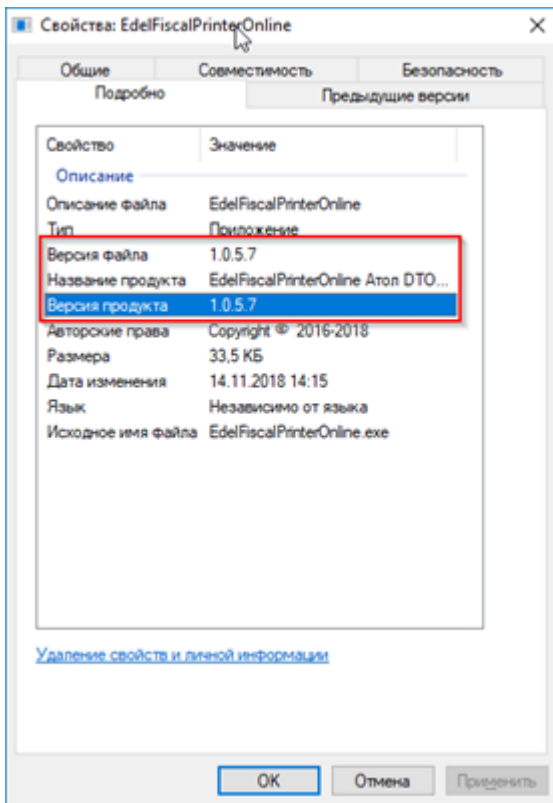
Свойства: EdelFiscalPrinterOnline

×

Общие | Совместимость | Безопасность
Подробно | Предыдущие версии

| Свойство | Значение |
|---|---|
| Описание | |
| Описание файла | EdelFiscalPrinterOnline |
| Тип | Приложение |
| Версия файла | 1.0.5.7 |
| Название продукта | EdelFiscalPrinterOnline Атол DTO... |
| Версия продукта | 1.0.5.7 |
| Авторские права | Copyright © 2016-2018 |
| Размера | 33,5 КБ |
| Дата изменения | 14.11.2018 14:15 |
| Язык | Независимо от языка |
| Исходное имя файла | EdelFiscalPrinterOnline.exe |

Удаление свойств и личной информации

OK | Отмена | Применить